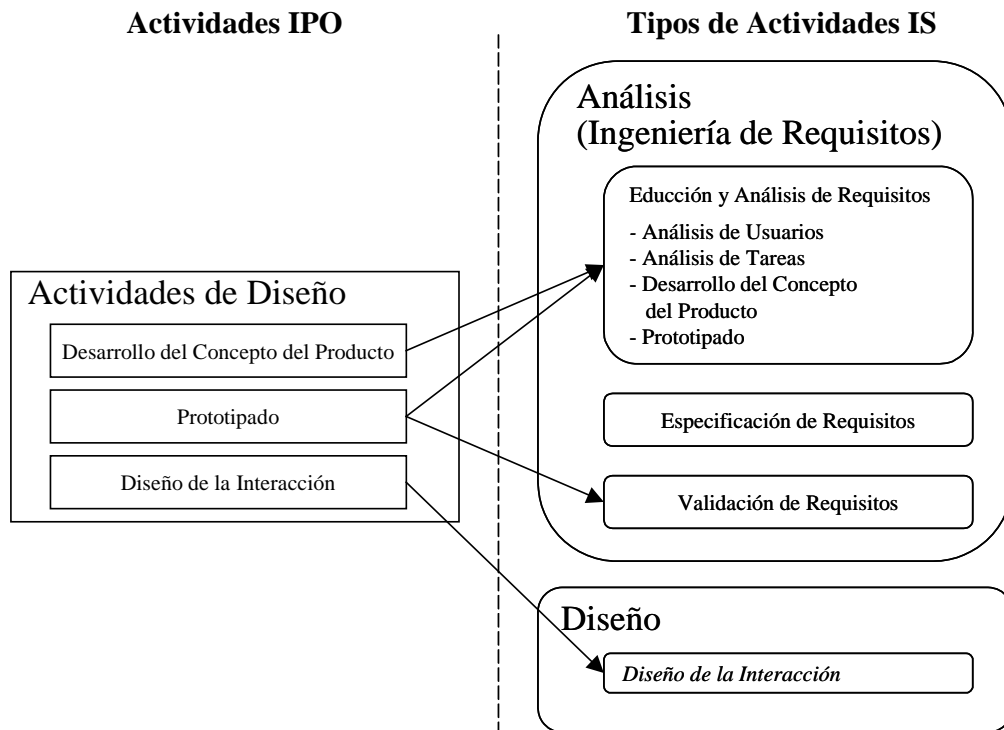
**Actividades IPO**

**Tipos de Actividades IS**

Actividades de Diseño

Desarrollo del Concepto del Producto

Prototipado

Diseño de la Interacción

Análisis
(Ingeniería de Requisitos)

Educción y Análisis de Requisitos

- Análisis de Usuarios
- Análisis de Tareas
- Desarrollo del Concepto del Producto
- Prototipado

Especificación de Requisitos

Validación de Requisitos

Diseño

*Diseño de la Interacción*